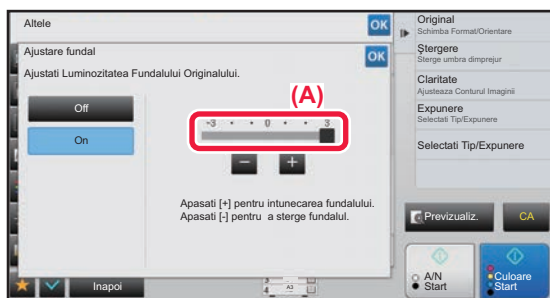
Altele
OK
Ajustare fundal
OK
Ajustati Luminozitatea Fundalului Originalului.
Off
On
(A)
-3 • • 0 • • 3
−
+
Apasati [+] pentru intunecarea fundalului.
Apasati [-] pentru a sterge fundalul.
Original
Schimba Format/Orientare
Stergere
Sterge umbra dimprejur
Claritate
Ajusteaza Conturul Imaginii
Expunere
Selectati Tip/Expunere
Selectati Tip/Expunere
Previzualiz.
CA
A/N
Start
Culoare
Start
Inapoi
A3